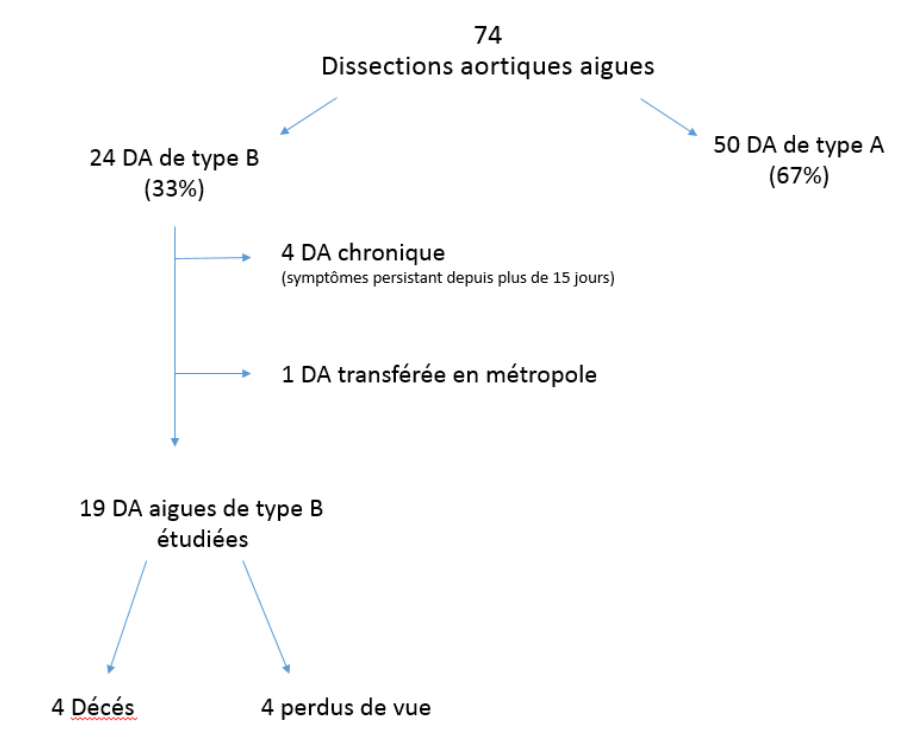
74
Dissections aortiques aigues

24 DA de type B
(33%)

50 DA de type A
(67%)

4 DA chronique
(symptômes persistant depuis plus de 15 jours)

1 DA transférée en métropole

19 DA aigues de type B
étudiées

4 Décés

4 perdus de vue